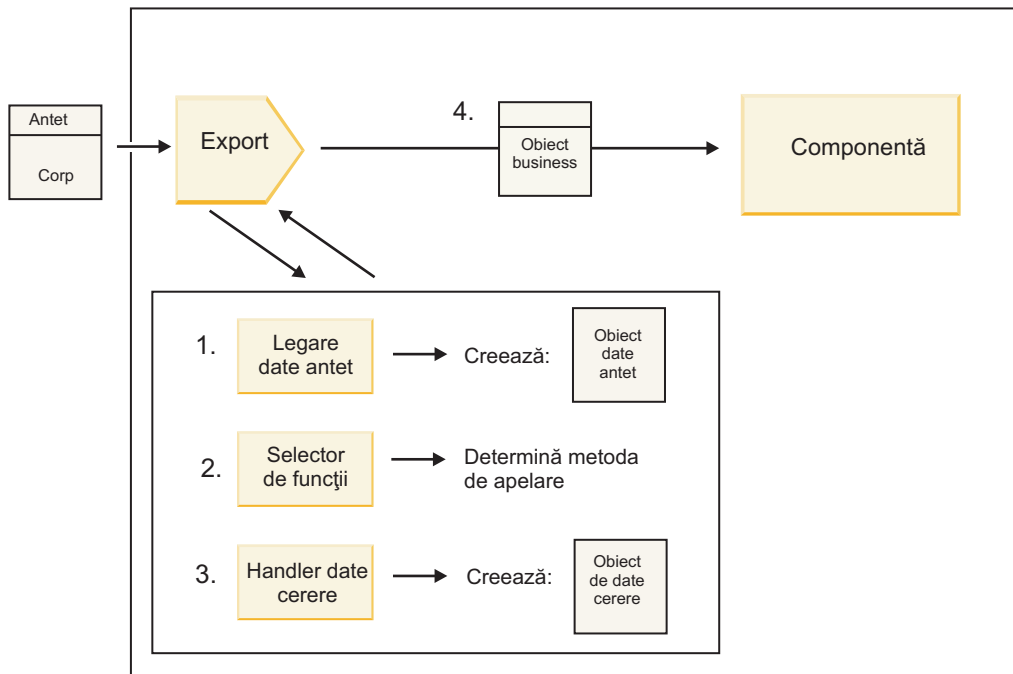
Antet

Corp

Export

4.

Obiect business

Componentă

1.

Legare date antet

Creează:

Obiect date antet

2.

Selector de funcţii

Determină metoda de apelare

3.

Handler date cerere

Creează:

Obiect de date cerere